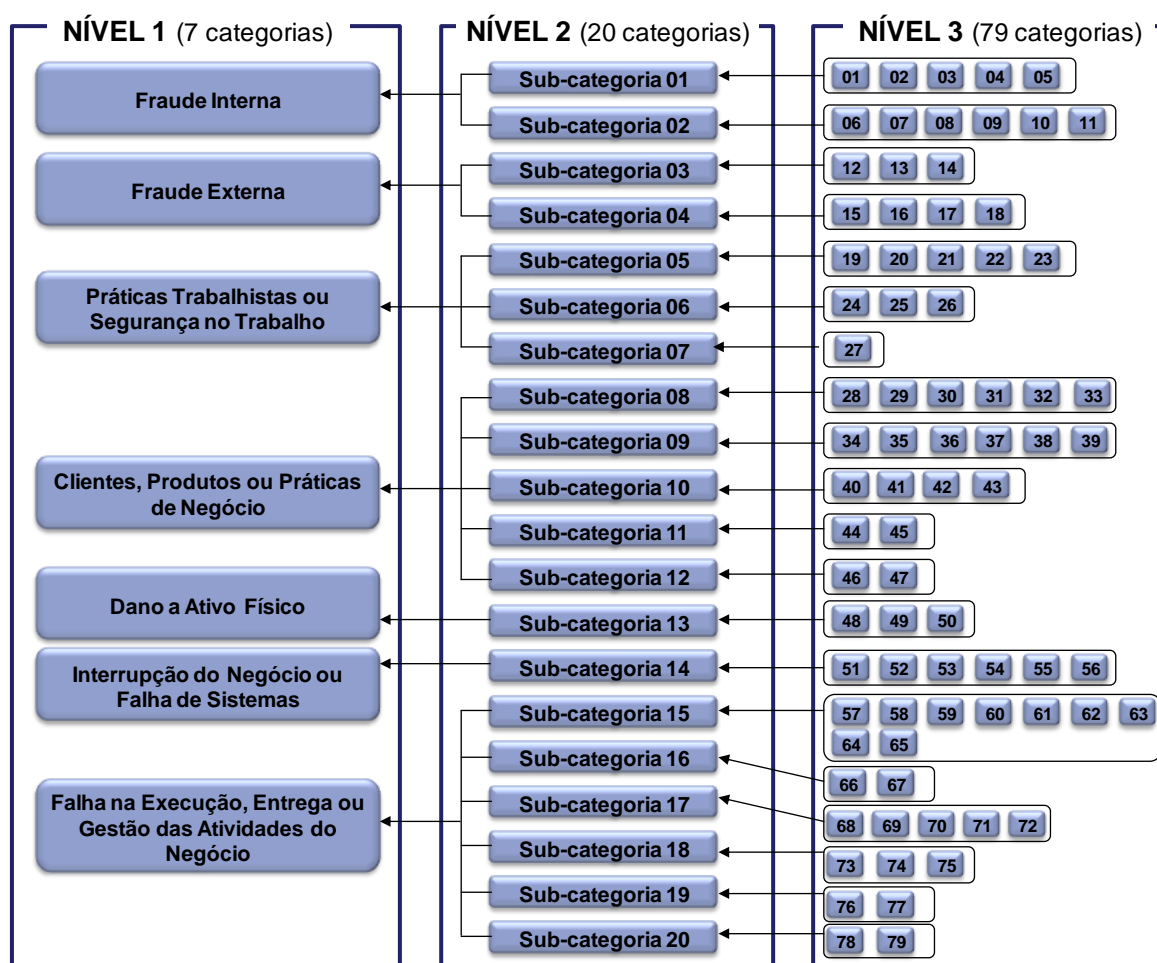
NÍVEL 1 (7 categorias)

Fraude Interna

Fraude Externa

Práticas Trabalhistas ou Segurança no Trabalho

Clientes, Produtos ou Práticas de Negócio

Dano a Ativo Físico

Interrupção do Negócio ou Falha de Sistemas

Falha na Execução, Entrega ou Gestão das Atividades do Negócio

NÍVEL 2 (20 categorias)

Sub-categoria 01
Sub-categoria 02
Sub-categoria 03
Sub-categoria 04
Sub-categoria 05
Sub-categoria 06
Sub-categoria 07
Sub-categoria 08
Sub-categoria 09
Sub-categoria 10
Sub-categoria 11
Sub-categoria 12
Sub-categoria 13
Sub-categoria 14
Sub-categoria 15
Sub-categoria 16
Sub-categoria 17
Sub-categoria 18
Sub-categoria 19
Sub-categoria 20

NÍVEL 3 (79 categorias)

01 02 03 04 05
06 07 08 09 10 11
12 13 14
15 16 17 18
19 20 21 22 23
24 25 26
27
28 29 30 31 32 33
34 35 36 37 38 39
40 41 42 43
44 45
46 47
48 49 50
51 52 53 54 55 56
57 58 59 60 61 62 63 64 65
66 67
68 69 70 71 72
73 74 75
76 77
78 79